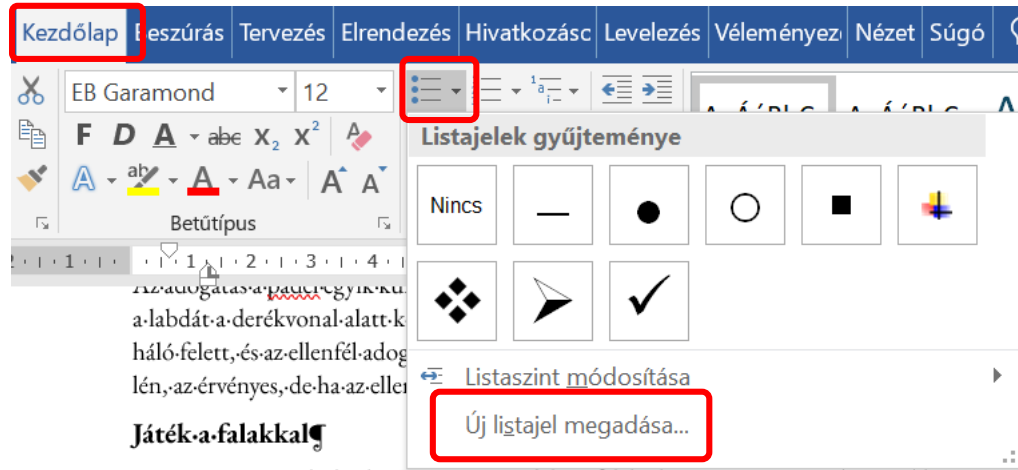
Kezdőlap Beszúrás Tervezés Elrendezés Hivatkozásc Levelezés Véleményez Nézet Súgó

EB Garamond 12

F D A abc $x_2$ $x^2$

A ab A Aa A A

Betűtípus

Listajelek gyűjteménye

Nincs

Az·adogatás·a·pálet·egyik·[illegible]
a·labdát·a·derékvonal·alatt·k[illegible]
háló·felett,·és·az·ellenfél·adog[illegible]
lén,·az·érvényes,·de·ha·az·eller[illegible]

Játék·a·falakkal¶

Listaszint módosítása

Új listajel megadása...